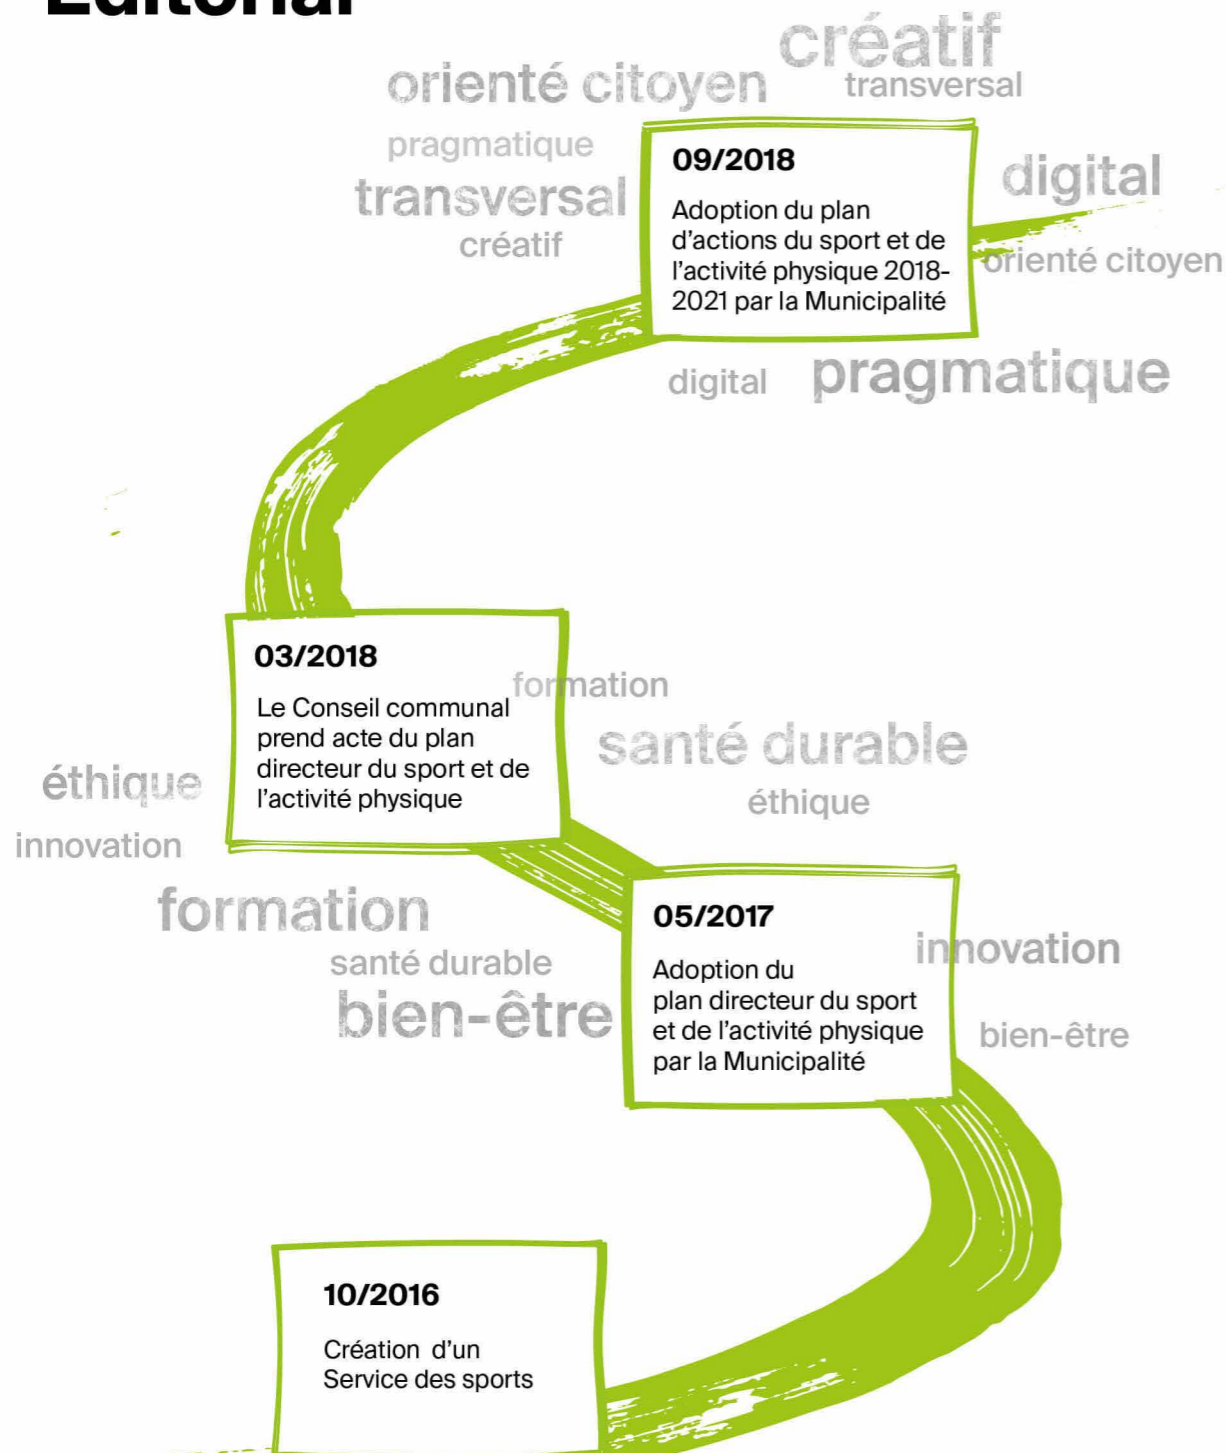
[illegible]

créatif
orienté citoyen
transversal
pragmatique
transversal
créatif

09/2018

Adoption du plan d'actions du sport et de l'activité physique 2018-2021 par la Municipalité

digital
orienté citoyen
digital
pragmatique

03/2018

Le Conseil communal prend acte du plan directeur du sport et de l'activité physique

formation
santé durable
éthique
éthique
innovation
formation
santé durable
bien-être

05/2017

Adoption du plan directeur du sport et de l'activité physique par la Municipalité

innovation
bien-être

10/2016

Création d'un Service des sports